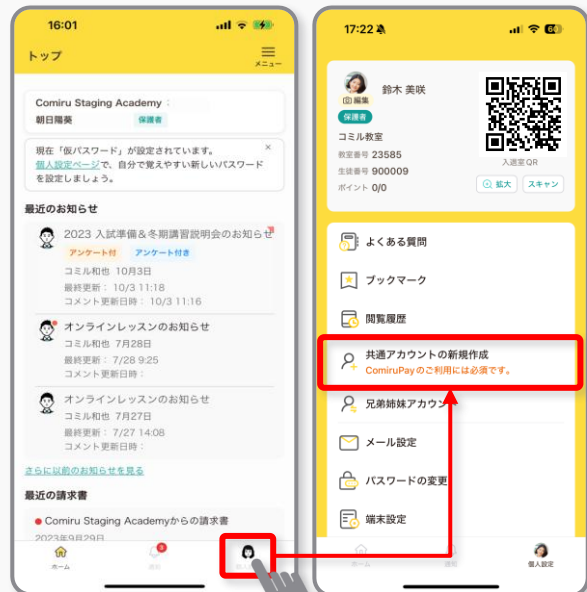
16:01

トップ

メニュー

Comiru Staging Academy

朝日陽葵

保護者

現在「仮パスワード」が設定されています。個人設定ページで、自分で覚えやすい新しいパスワードを設定しましょう。

最近のお知らせ

2023 入試準備&冬期講習説明会のお知らせ

アンケート付

アンケート付き

コミル和也 10月3日

最終更新: 10/3 11:18

コメント更新日時: 10/3 11:16

オンラインレッスンのお知らせ

コミル和也 7月28日

最終更新: 7/28 9:25

コメント更新日時:

オンラインレッスンのお知らせ

コミル和也 7月27日

最終更新: 7/27 14:08

コメント更新日時:

さらに以前のお知らせを見る

最近の請求書

Comiru Staging Academyからの請求書

2023年9月29日

ホーム

通知

17:22

鈴木 美咲

編集

保護者

コミル教室

教室番号 23585

生徒番号 900009

ポイント 0/0

入退室QR

拡大

スキャン

よくある質問

ブックマーク

閲覧履歴

共通アカウントの新規作成

ComiruPayのご利用には必須です。

兄弟姉妹アカウン

メール設定

パスワードの変更

端末設定

ホーム

通知

個人設定